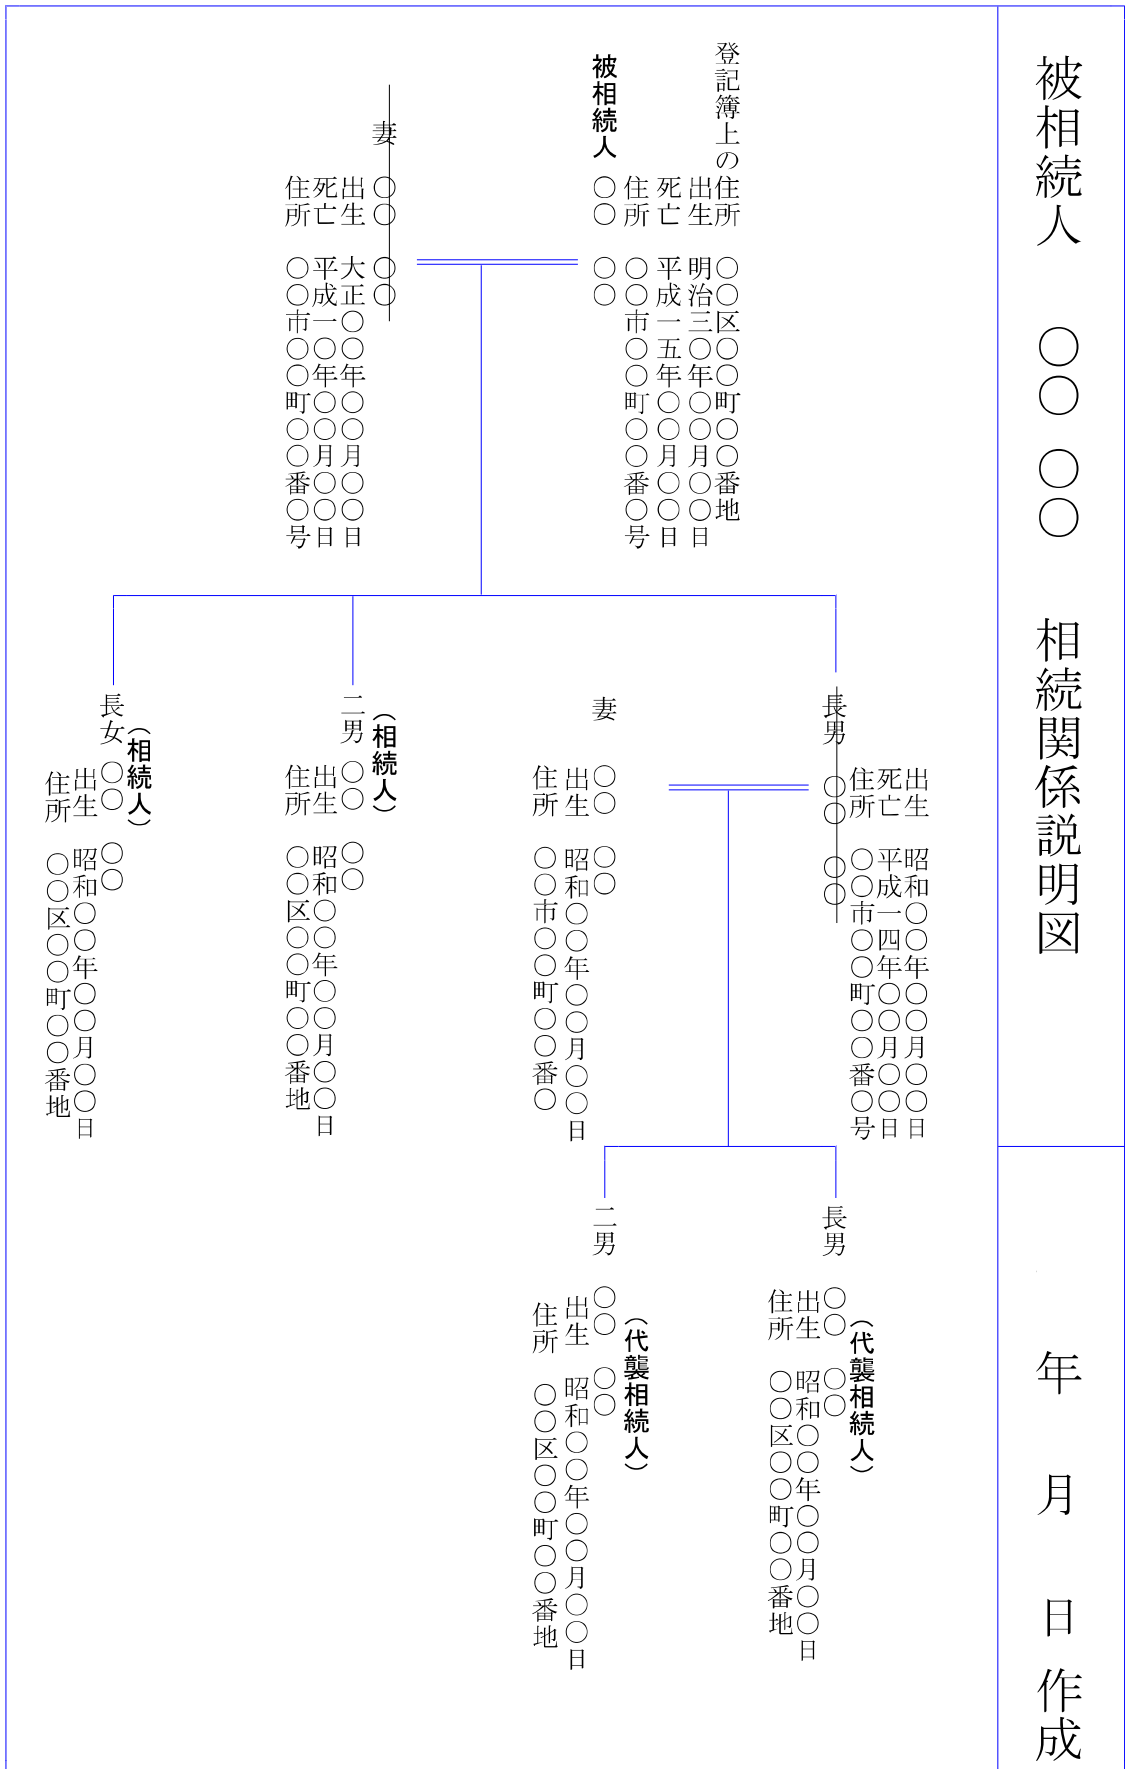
被相続人　○○ ○○ 相続関係説明図

年　月　日作成

登記簿上の住所 ○○区○○町○○番地
被相続人 ○○ ○○
出生 明治三○年○○月○○日
死亡 平成一五年○○月○○日
住所 ○○市○○町○○番○○号

妻 ○○ ○○
出生 大正○○年○○月○○日
死亡 平成一○年○○月○○日
住所 ○○市○○町○○番○○号

長男 ○○ ○○
出生 昭和○○年○○月○○日
死亡 平成一四年○○月○○日
住所 ○○市○○町○○番○○号

妻 ○○ ○○
出生 昭和○○年○○月○○日
住所 ○○市○○町○○番○

二男（相続人） ○○ ○○
出生 昭和○○年○○月○○日
住所 ○○区○○町○○番地

長女（相続人） ○○ ○○
出生 昭和○○年○○月○○日
住所 ○○区○○町○○番地

長男（代襲相続人） ○○ ○○
出生 昭和○○年○○月○○日
住所 ○○区○○町○○番地

二男（代襲相続人） ○○ ○○
出生 昭和○○年○○月○○日
住所 ○○区○○町○○番地